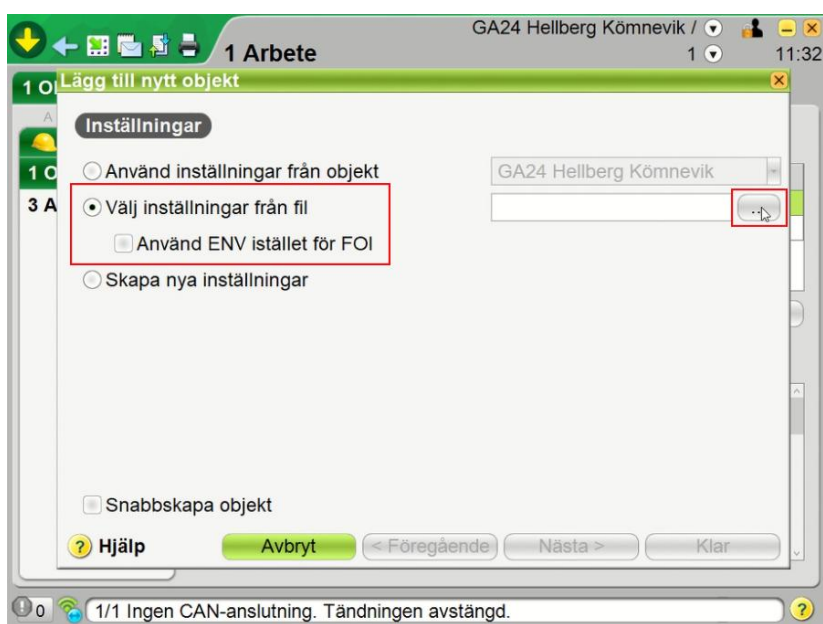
1 Arbete

GA24 Hellberg Kömnevik /

1

11:32

1 O

Lägg till nytt objekt

A

1 O

3 A

Inställningar

Använd inställningar från objekt

GA24 Hellberg Kömnevik

Välj inställningar från fil

...

Använd ENV istället för FOI

Skapa nya inställningar

Snabbskapa objekt

? Hjälp

Avbryt

< Föregående

Nästa >

Klar

0

1/1 Ingen CAN-anslutning. Tändningen avstängd.

?